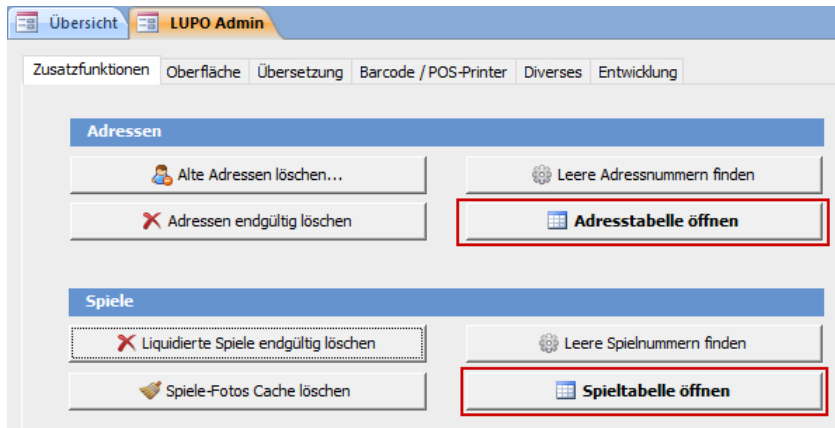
Übersicht LUPO Admin

Zusatzfunktionen Oberfläche Übersetzung Barcode / POS-Printer Diverses Entwicklung

Adressen

Alte Adressen löschen...

Leere Adressnummern finden

Adressen endgültig löschen

Adresstabelle öffnen

Spiele

Liquidierte Spiele endgültig löschen

Leere Spielnummern finden

Spiele-Fotos Cache löschen

Spieltabelle öffnen